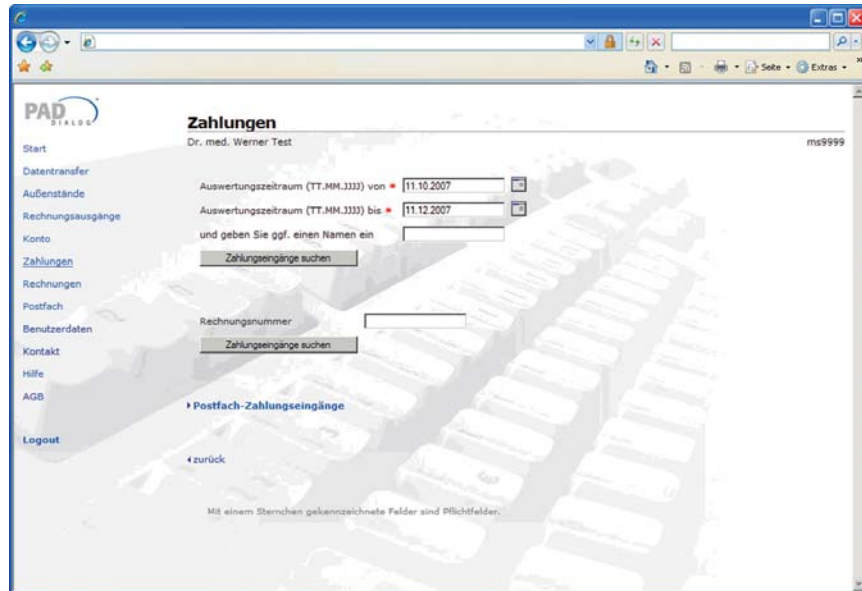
Seite · Extras ·

PAD DIALOG

Start
Datentransfer
Außenstände
Rechnungsausgänge
Konto
Zahlungen
Rechnungen
Postfach
Benutzerdaten
Kontakt
Hilfe
AGB

Logout

Zahlungen

Dr. med. Werner Test

ms9999

Auswertungszeitraum (TT.MM.JJJJ) von * 11.10.2007

Auswertungszeitraum (TT.MM.JJJJ) bis * 11.12.2007

und geben Sie ggf. einen Namen ein

Zahlungseingänge suchen

Rechnungsnummer

Zahlungseingänge suchen

Postfach-Zahlungseingänge

zurück

Mit einem Sternchen gekennzeichnete Felder sind Pflichtfelder.